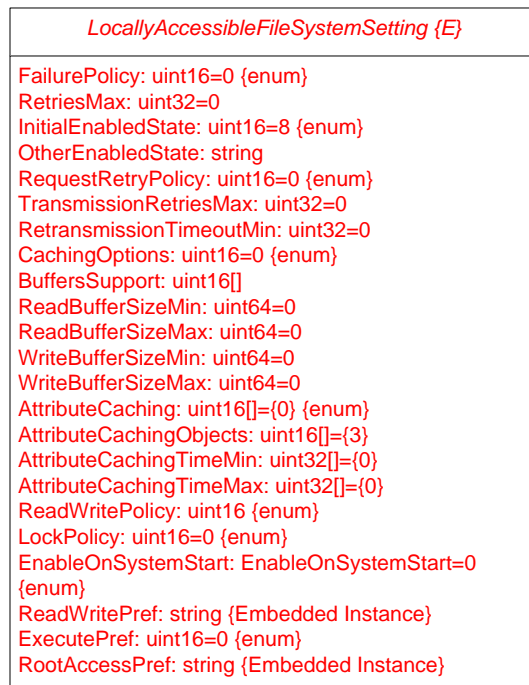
LocallyAccessibleFileSystemSetting {E}

FailurePolicy: uint16=0 {enum}
RetriesMax: uint32=0
InitialEnabledState: uint16=8 {enum}
OtherEnabledState: string
RequestRetryPolicy: uint16=0 {enum}
TransmissionRetriesMax: uint32=0
RetransmissionTimeoutMin: uint32=0
CachingOptions: uint16=0 {enum}
BuffersSupport: uint16[]
ReadBufferSizeMin: uint64=0
ReadBufferSizeMax: uint64=0
WriteBufferSizeMin: uint64=0
WriteBufferSizeMax: uint64=0
AttributeCaching: uint16[]={0} {enum}
AttributeCachingObjects: uint16[]={3}
AttributeCachingTimeMin: uint32[]={0}
AttributeCachingTimeMax: uint32[]={0}
ReadWritePolicy: uint16 {enum}
LockPolicy: uint16=0 {enum}
EnableOnSystemStart: EnableOnSystemStart=0 {enum}
ReadWritePref: string {Embedded Instance}
ExecutePref: uint16=0 {enum}
RootAccessPref: string {Embedded Instance}